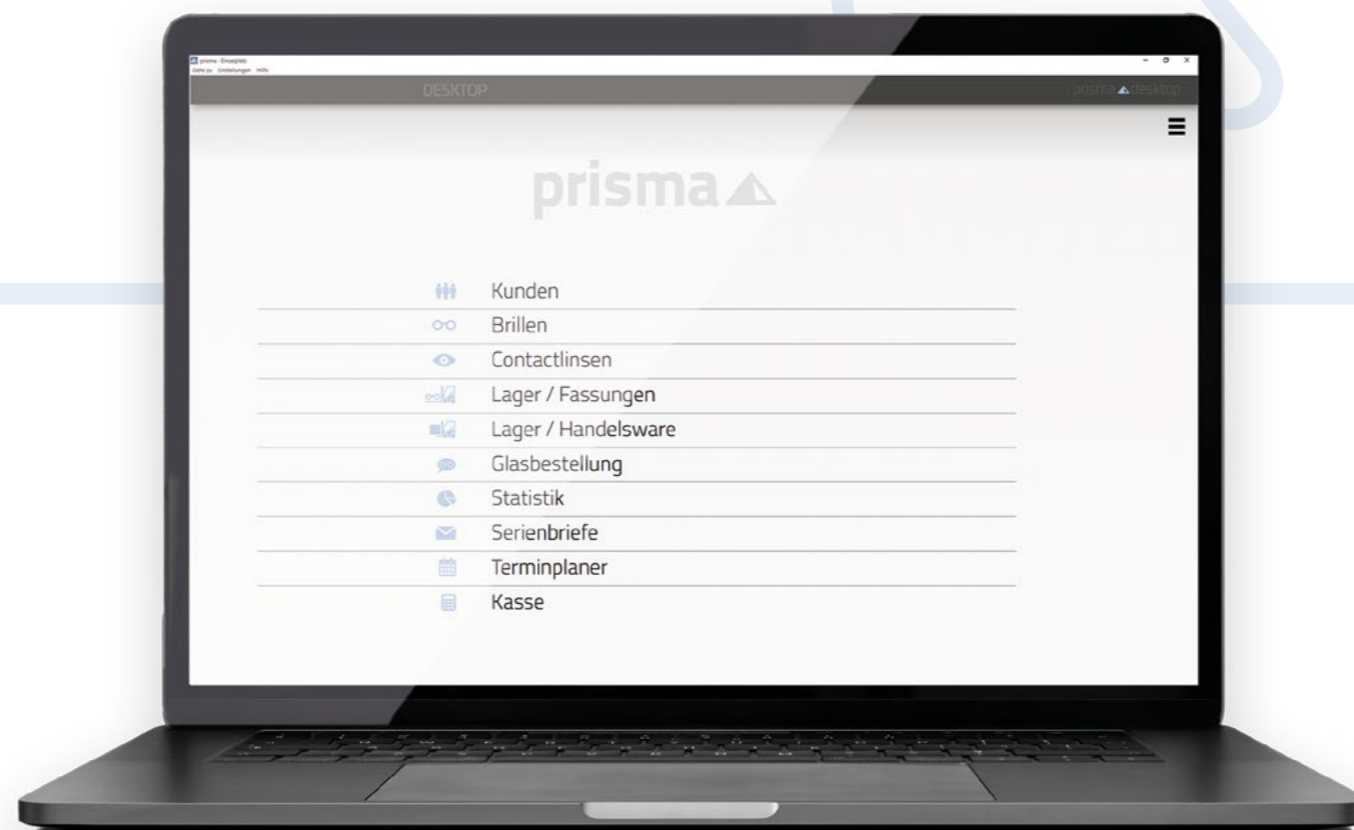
prisma - Einzelplatz
Gehe zu Einstellungen Hilfe

DESKTOP

prisma desktop

prisma

Kunden
Brillen
Contactlinsen
Lager / Fassungen
Lager / Handelsware
Glasbestellung
Statistik
Serienbriefe
Terminplaner
Kasse